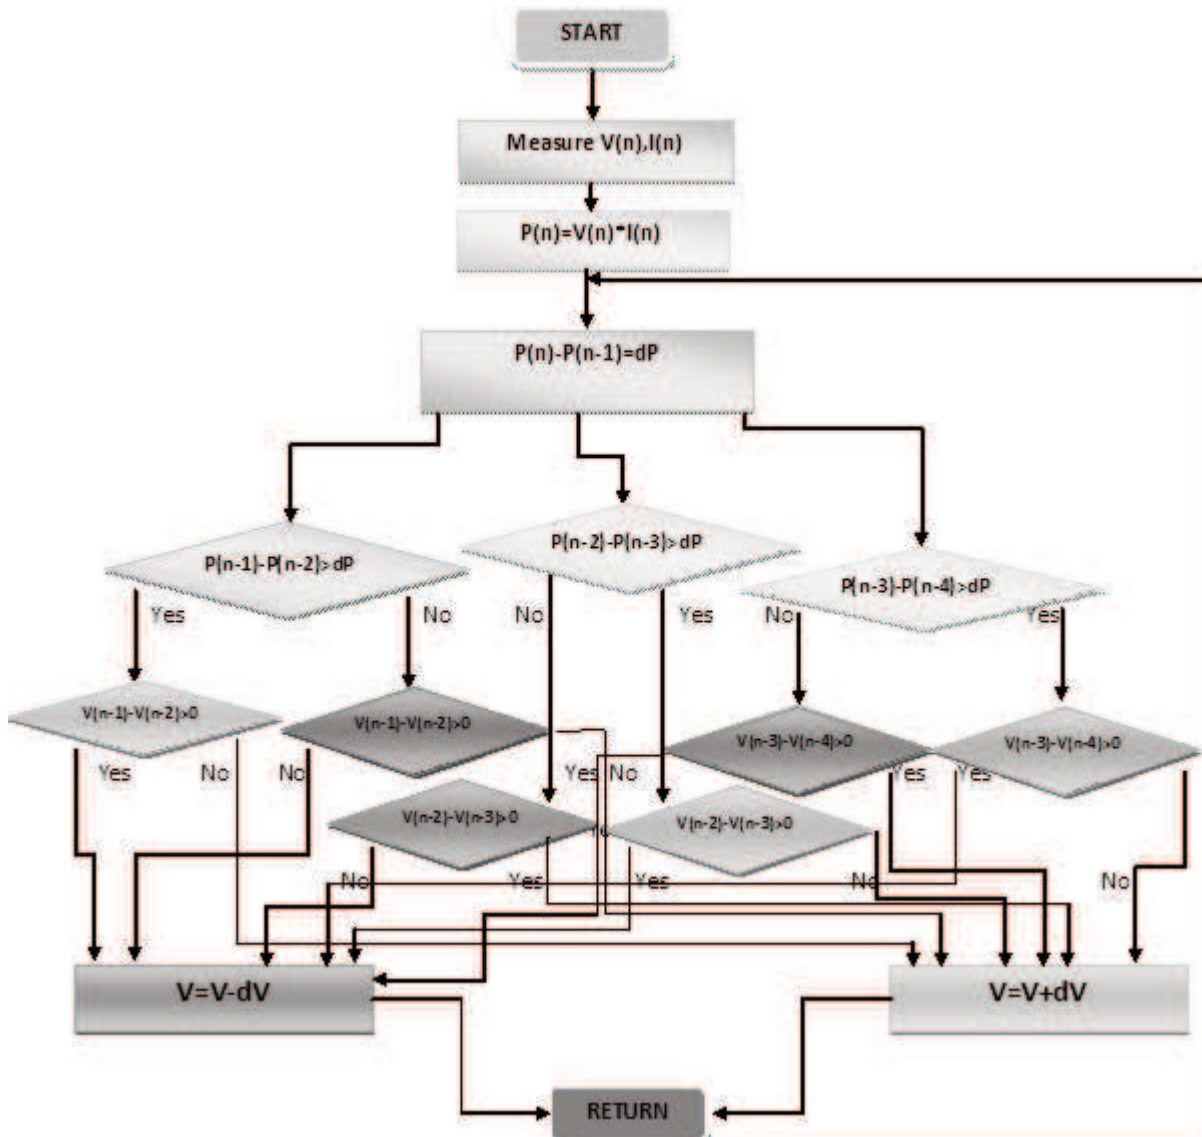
START

Measure V(n),I(n)

P(n)=V(n)*I(n)

P(n)-P(n-1)=dP

P(n-1)-P(n-2)>dP

P(n-2)-P(n-3)>dP

P(n-3)-P(n-4)>dP

Yes

No

No

Yes

No

Yes

V(n-1)-V(n-2)>0

V(n-1)-V(n-2)>0

V(n-3)-V(n-4)>0

V(n-3)-V(n-4)>0

Yes

No

No

Yes

No

Yes

Yes

V(n-2)-V(n-3)>0

V(n-2)-V(n-3)>0

No

Yes

Yes

No

No

V=V-dV

V=V+dV

RETURN